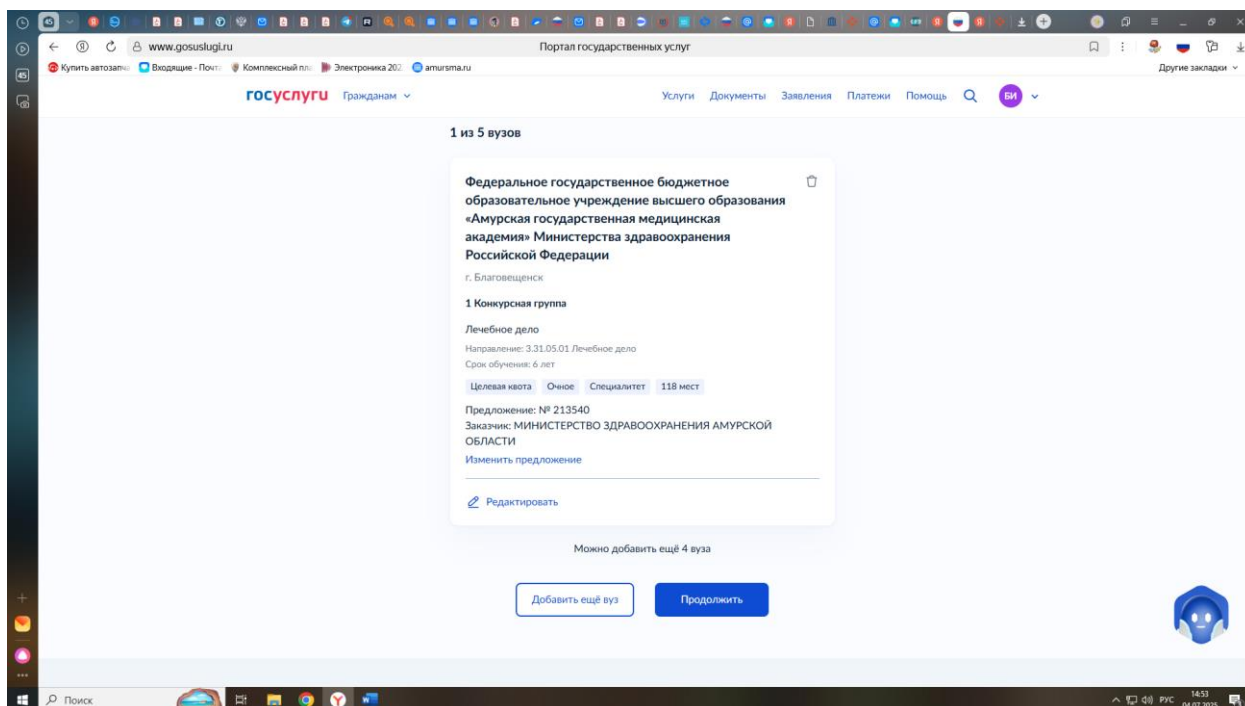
www.gosuslugi.ru
Портал государственных услуг
Купить автозапч | Входящие - Почт | Комплексный пл | Электроника 202 | amursma.ru
Другие закладки

45

госуслуги Гражданам

Услуги Документы Заявления Платежи Помощь БИ

1 из 5 вузов

Федеральное государственное бюджетное образовательное учреждение высшего образования «Амурская государственная медицинская академия» Министерства здравоохранения Российской Федерации

г. Благовещенск

1 Конкурсная группа

Лечебное дело

Направление: 3.31.05.01 Лечебное дело

Срок обучения: 6 лет

Целевая квота Очное Специалитет 118 мест

Предложение: № 213540

Заказчик: МИНИСТЕРСТВО ЗДРАВООХРАНЕНИЯ АМУРСКОЙ ОБЛАСТИ

Изменить предложение

Редактировать

Можно добавить ещё 4 вуза

Добавить ещё вуз Продолжить

Поиск

РУС 14:53 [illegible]